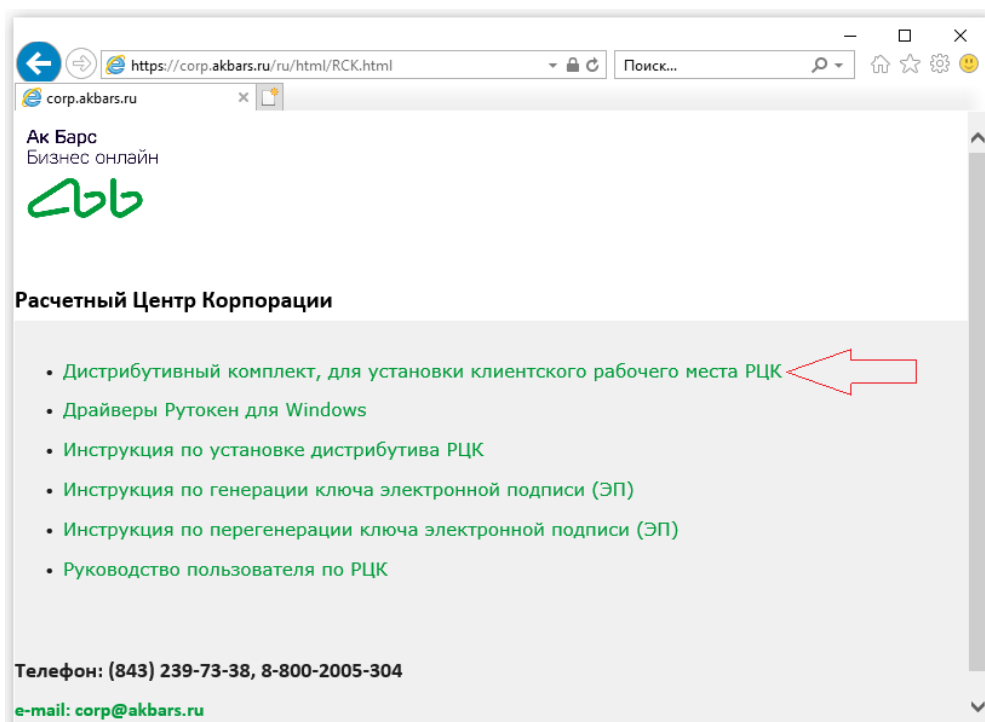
https://corp.akbars.ru/ru/html/RCK.html

Поиск...

corp.akbars.ru

Ак Барс
Бизнес онлайн

Расчетный Центр Корпорации

- Дистрибутивный комплект, для установки клиентского рабочего места РЦК
- Драйверы Рутокен для Windows
- Инструкция по установке дистрибутива РЦК
- Инструкция по генерации ключа электронной подписи (ЭП)
- Инструкция по перегенерации ключа электронной подписи (ЭП)
- Руководство пользователя по РЦК

Телефон: (843) 239-73-38, 8-800-2005-304

e-mail: corp@akbars.ru